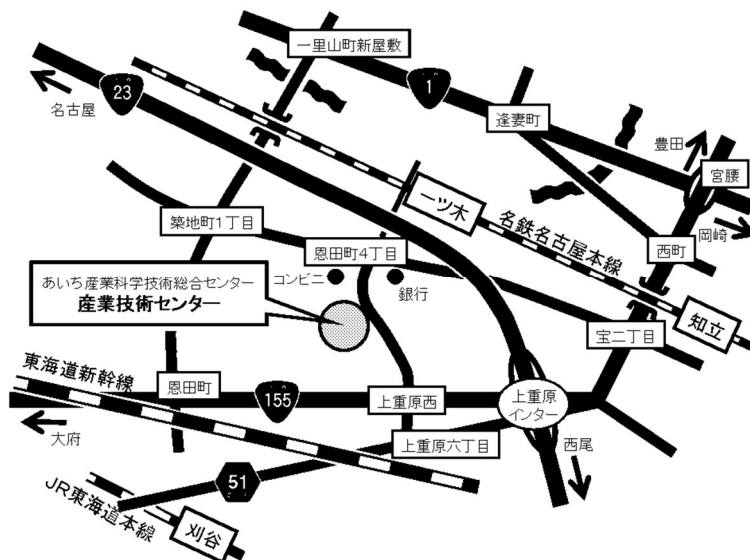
一里山町新屋敷
23
名古屋
1
逢妻町
豊田
宮腰
一ツ木
名鉄名古屋本線
岡崎
西町
築地町1丁目
恩田町4丁目
コンビニ
銀行
あいち産業科学技術総合センター
産業技術センター
知立
宝二丁目
東海道新幹線
恩田町
155
上重原西
上重原
インター
大府
上重原六丁目
西尾
51
JR東海道本線
刈谷